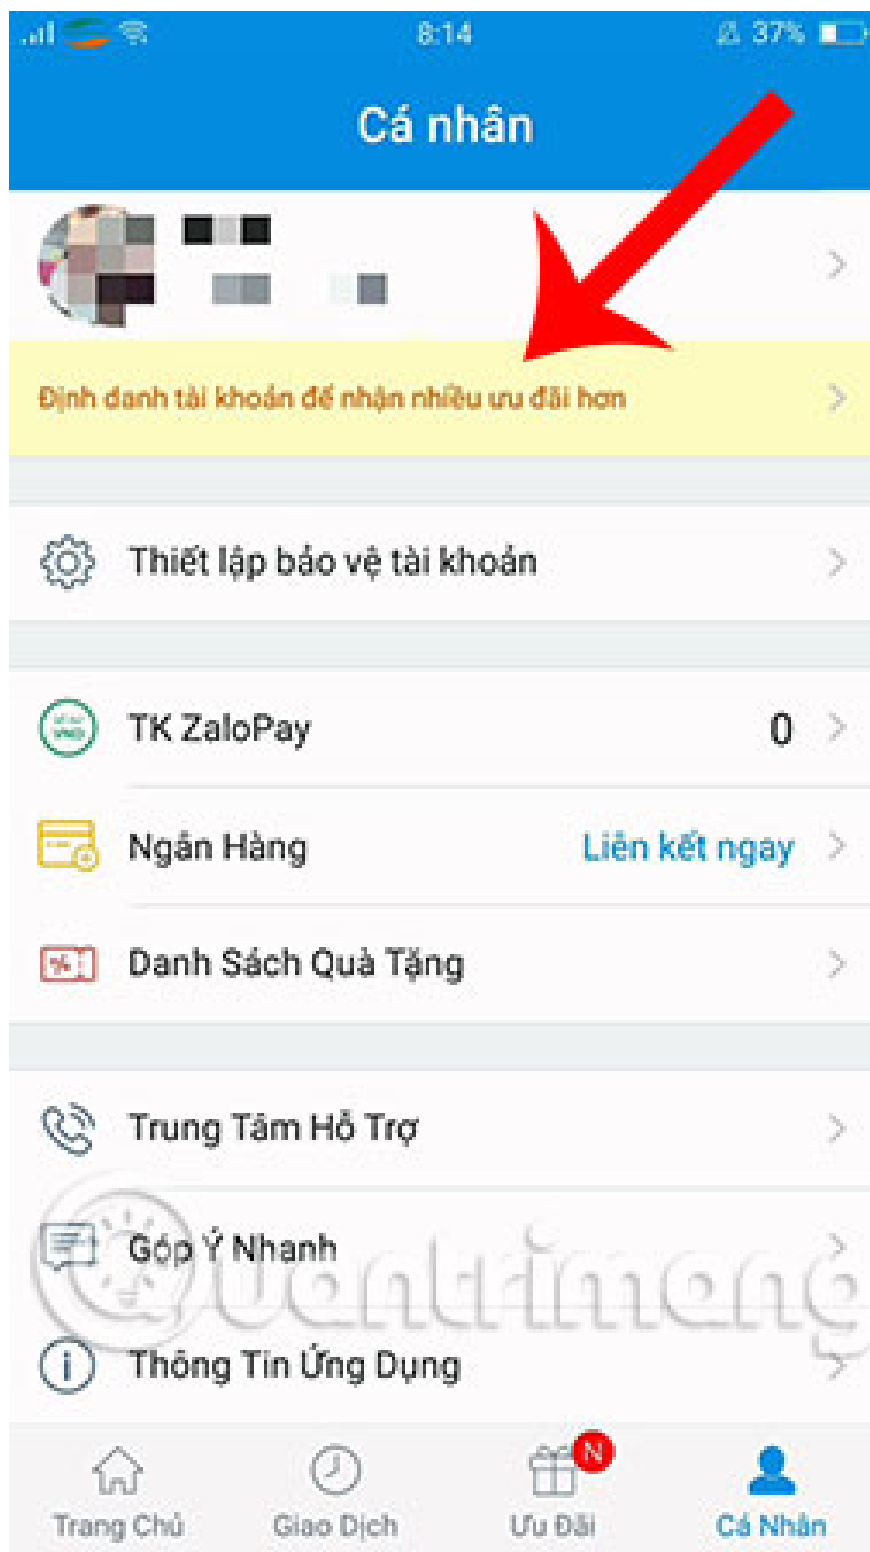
8:14 37%

Cá nhân

Định danh tài khoản để nhận nhiều ưu đãi hơn

Thiết lập bảo vệ tài khoản

TK ZaloPay 0

Ngân Hàng Liên kết ngay

Danh Sách Quà Tặng

Trung Tâm Hỗ Trợ

Góp Ý Nhanh

Thông Tin Ứng Dụng

Quantrimang

Trang Chủ Giao Dịch N Ưu Đãi Cá Nhân